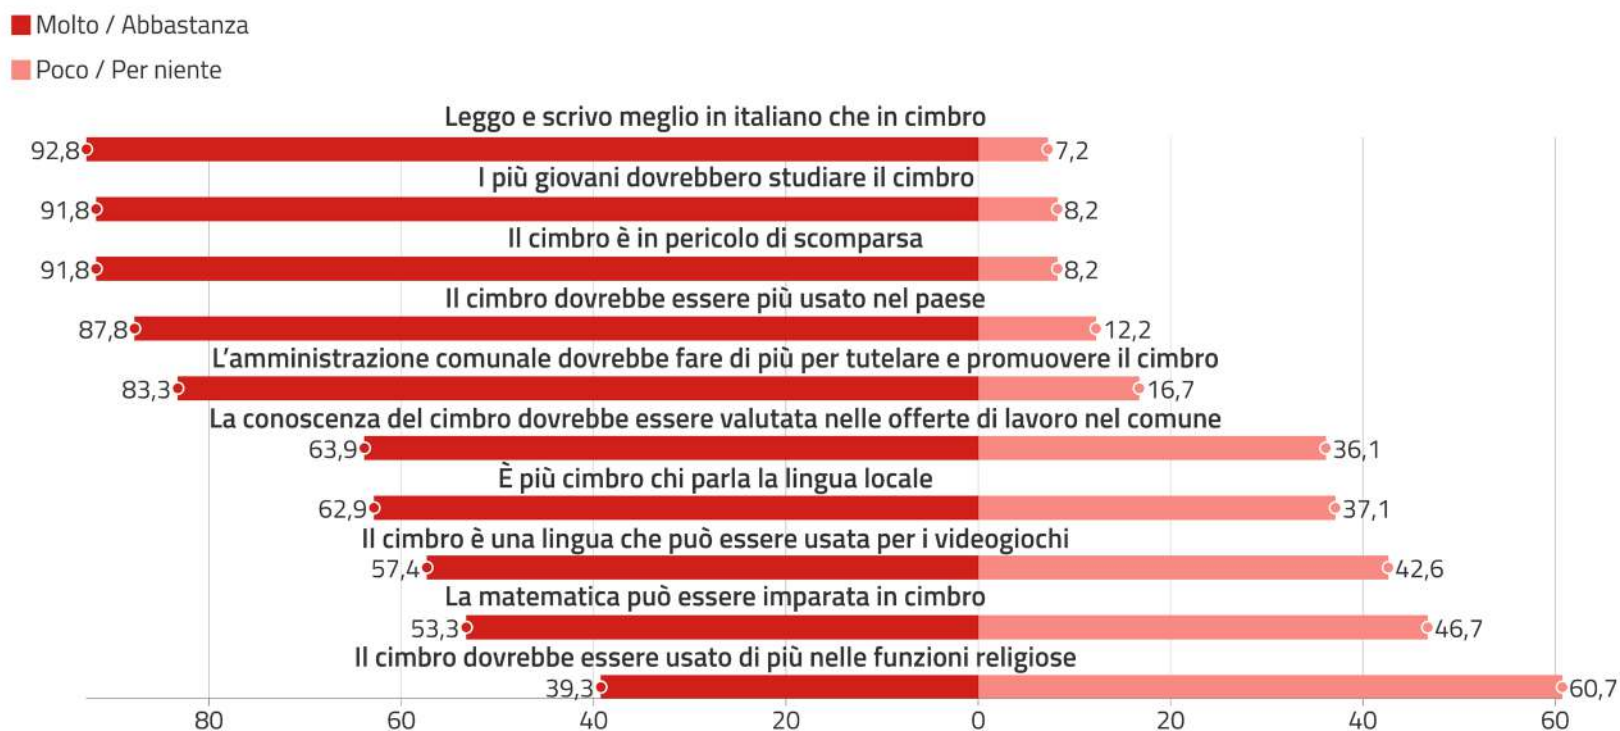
Molto / Abbastanza
Poco / Per niente

Leggo e scrivo meglio in italiano che in cimbro
92,8 7,2
I più giovani dovrebbero studiare il cimbro
91,8 8,2
Il cimbro è in pericolo di scomparsa
91,8 8,2
Il cimbro dovrebbe essere più usato nel paese
87,8 12,2
L'amministrazione comunale dovrebbe fare di più per tutelare e promuovere il cimbro
83,3 16,7
La conoscenza del cimbro dovrebbe essere valutata nelle offerte di lavoro nel comune
63,9 36,1
È più cimbro chi parla la lingua locale
62,9 37,1
Il cimbro è una lingua che può essere usata per i videogiochi
57,4 42,6
La matematica può essere imparata in cimbro
53,3 46,7
Il cimbro dovrebbe essere usato di più nelle funzioni religiose
39,3 60,7

80 60 40 20 0 20 40 60